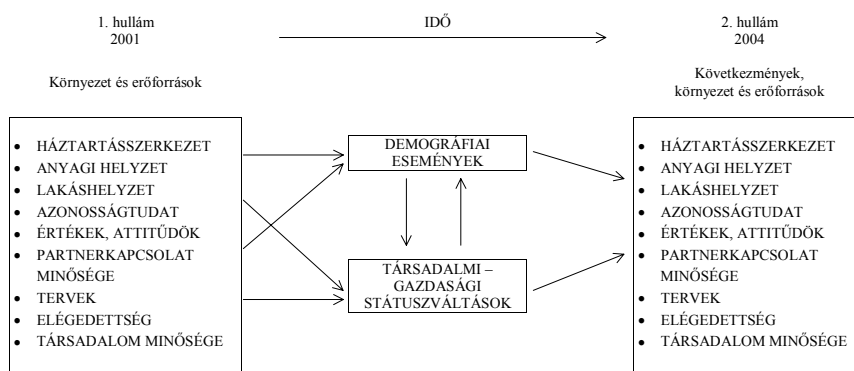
1. hullám
2001

IDŐ

2. hullám
2004

Környezet és erőforrások

Következmények, környezet és erőforrások

- HÁZTARTÁSSZERKEZET
- ANYAGI HELYZET
- LAKÁSHELYZET
- AZONOSSÁGTUDAT
- ÉRTÉKEK, ATTITŰDÖK
- PARTNERKAPCSOLAT MINŐSÉGE
- TERVEK
- ELÉGEDETTSÉG
- TÁRSADALOM MINŐSÉGE

DEMOGRÁFIAI ESEMÉNYEK

TÁRSADALMI – GAZDASÁGI STÁTUSZVÁLTÁSOK

- HÁZTARTÁSSZERKEZET
- ANYAGI HELYZET
- LAKÁSHELYZET
- AZONOSSÁGTUDAT
- ÉRTÉKEK, ATTITŰDÖK
- PARTNERKAPCSOLAT MINŐSÉGE
- TERVEK
- ELÉGEDETTSÉG
- TÁRSADALOM MINŐSÉGE